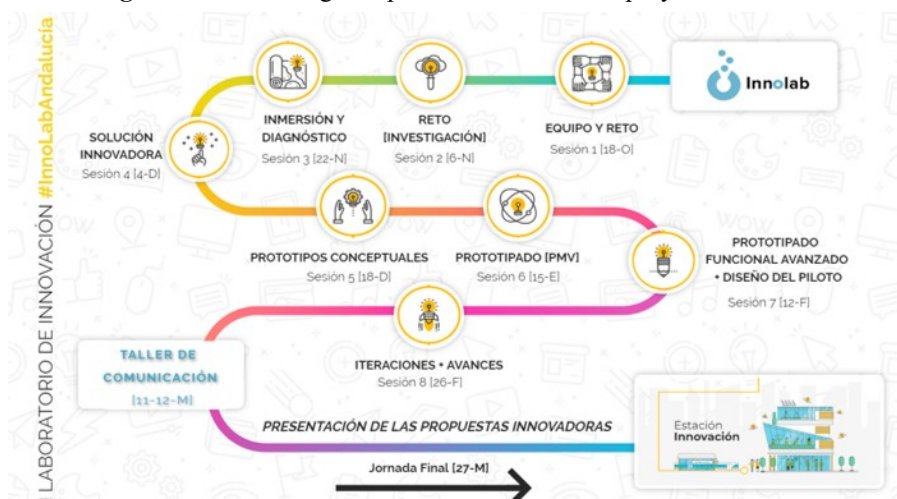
LABORATORIO DE INNOVACIÓN #InnoLabAndalucía

Innolab

INMERSIÓN Y DIAGNÓSTICO
Sesión 3 [22-N]

RETO [INVESTIGACIÓN]
Sesión 2 [6-N]

EQUIPO Y RETO
Sesión 1 [18-O]

SOLUCIÓN INNOVADORA
Sesión 4 [4-D]

PROTOTIPOS CONCEPTUALES
Sesión 5 [18-D]

PROTOTIPADO [PMV]
Sesión 6 [15-E]

PROTOTIPADO FUNCIONAL AVANZADO + DISEÑO DEL PILOTO
Sesión 7 [12-F]

TALLER DE COMUNICACIÓN
[11-12-M]

ITERACIONES + AVANCES
Sesión 8 [26-F]

PRESENTACIÓN DE LAS PROPUESTAS INNOVADORAS

Jornada Final [27-M]

Estación Innovación